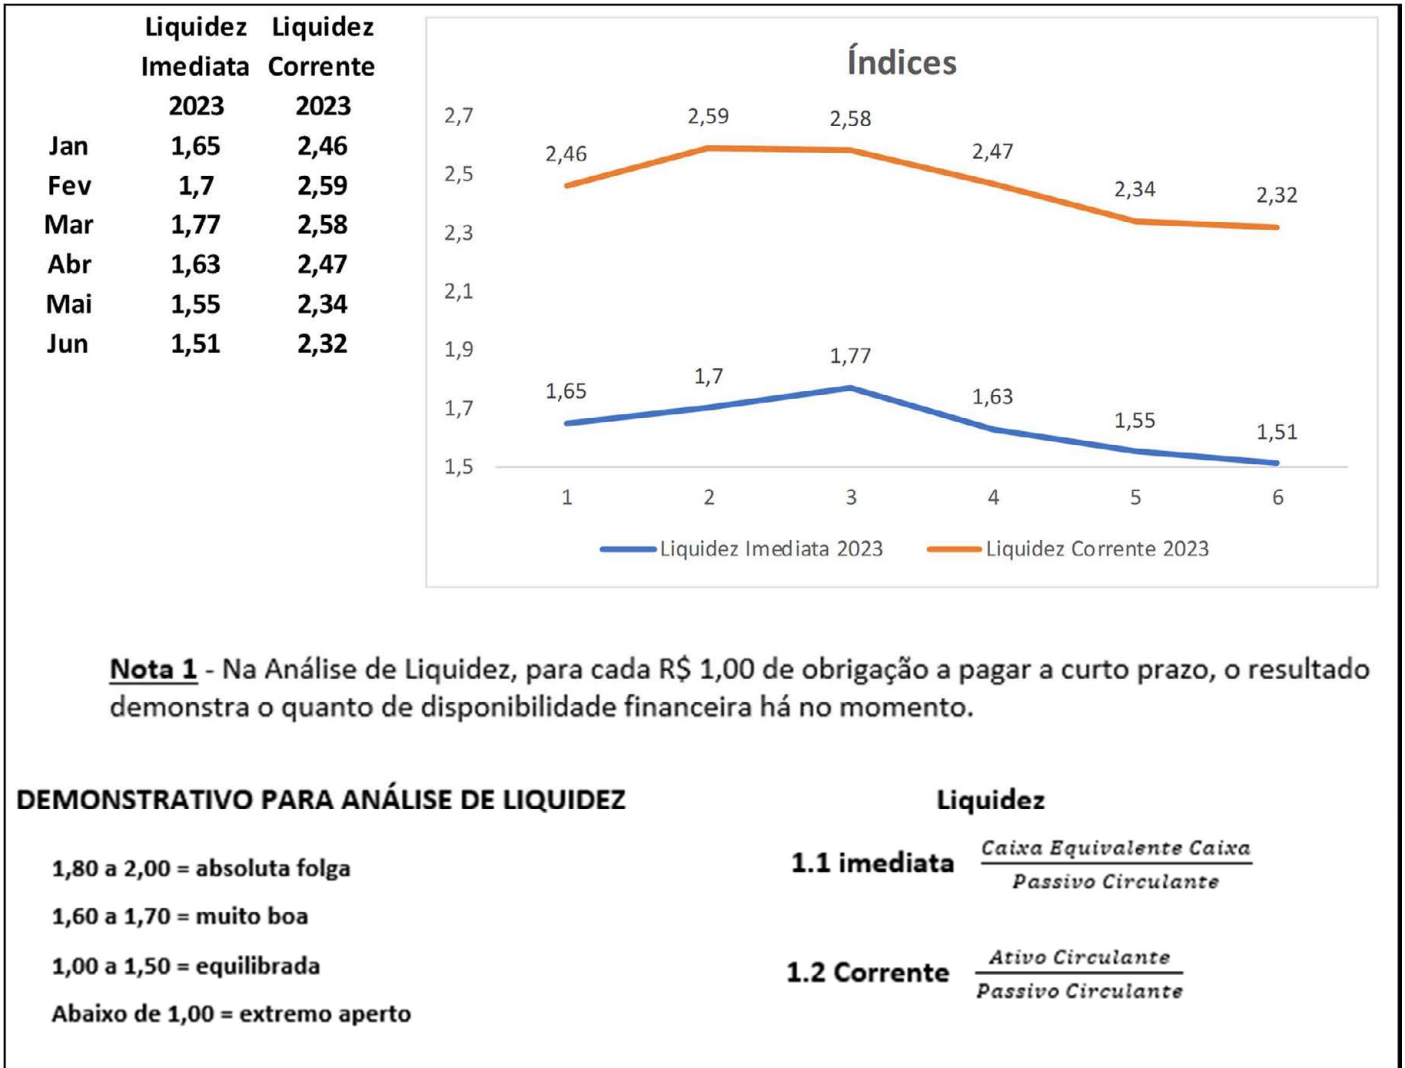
|  | Liquidez Imediata 2023 | Liquidez Corrente 2023 |
|---|---|---|
| Jan | 1,65 | 2,46 |
| Fev | 1,7 | 2,59 |
| Mar | 1,77 | 2,58 |
| Abr | 1,63 | 2,47 |
| Mai | 1,55 | 2,34 |
| Jun | 1,51 | 2,32 |

Índices

2,7
2,5
2,3
2,1
1,9
1,7
1,5

2,46 2,59 2,58 2,47 2,34 2,32

1,65 1,7 1,77 1,63 1,55 1,51

1 2 3 4 5 6

Liquidez Imediata 2023 Liquidez Corrente 2023

Nota 1 - Na Análise de Liquidez, para cada R$ 1,00 de obrigação a pagar a curto prazo, o resultado demonstra o quanto de disponibilidade financeira há no momento.

DEMONSTRATIVO PARA ANÁLISE DE LIQUIDEZ

1,80 a 2,00 = absoluta folga

1,60 a 1,70 = muito boa

1,00 a 1,50 = equilibrada

Abaixo de 1,00 = extremo aperto

Liquidez

1.1 imediata $\frac{Caixa\ Equivalente\ Caixa}{Passivo\ Circulante}$

1.2 Corrente $\frac{Ativo\ Circulante}{Passivo\ Circulante}$